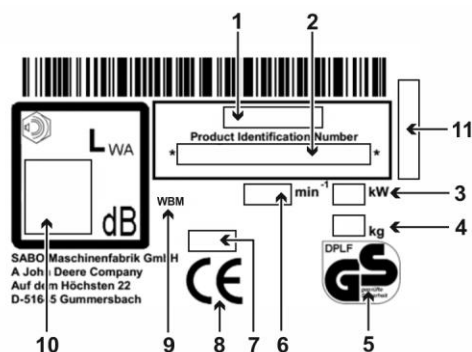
1
2
Product Identification Number
*
*
11
$L_{WA}$
dB
min$^{-1}$
kW
3
kg
4
WBM
DPLF
GS
geprüfte Sicherheit
SABO Maschinenfabrik GmbH
A John Deere Company
Auf dem Höchsten 22
D-51645 Gummersbach
CE
10
9
8
7
6
5